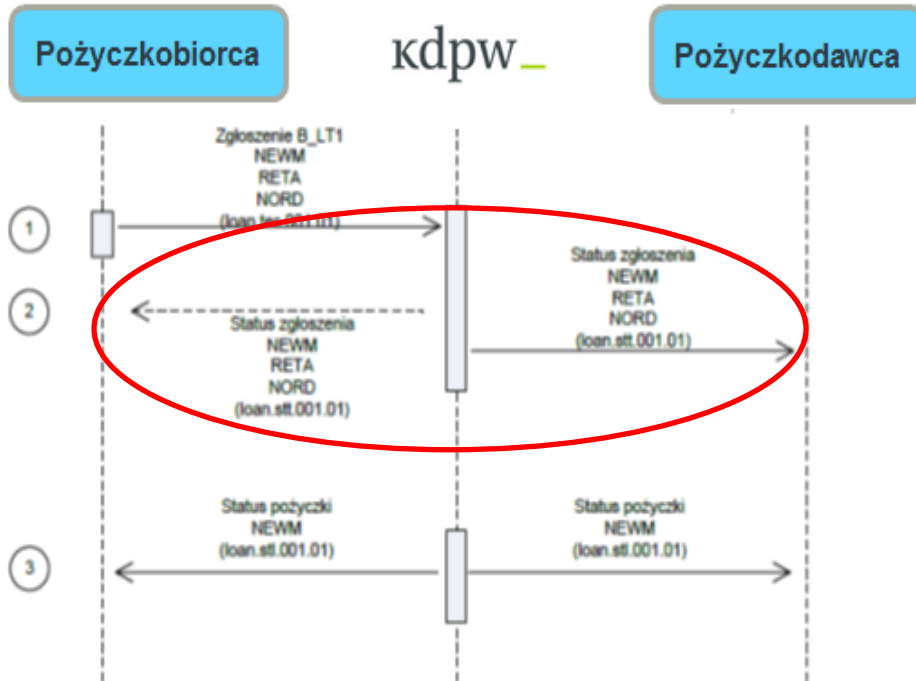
Pożyczkobiorca

kdpw_

Pożyczkodawca

Zgłoszenie B_LT1
NEWM
RETA
NORD
(loan.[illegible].001.01)

1

2

Status zgłoszenia
NEWM
RETA
NORD
(loan.stt.001.01)

Status zgłoszenia
NEWM
RETA
NORD
(loan.stt.001.01)

Status pożyczki
NEWM
(loan.stl.001.01)

Status pożyczki
NEWM
(loan.stl.001.01)

3